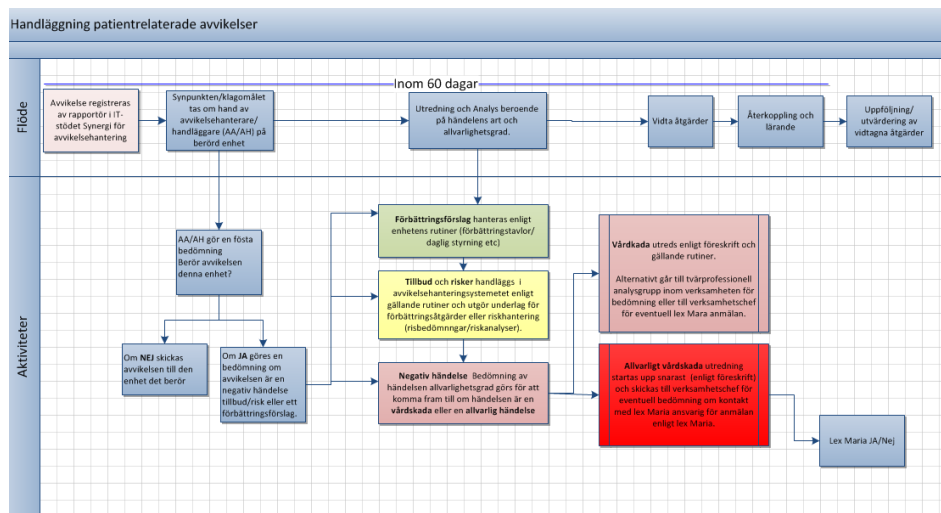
Handläggning patientrelaterade avvikelser

Flöde

Inom 60 dagar

Avvikelse registreras av rapportör i IT-stödet Synergi för avvikelsehantering

Synpunkten/klagomålet tas om hand av avvikelsehanterare/ handläggare (AA/AH) på berörd enhet

Utredning och Analys beroende på händelens art och allvarlighetsgrad.

Vidta åtgärder

Återkoppling och lärande

Uppföljning/ utvärdering av vidtagna åtgärder

Aktiviteter

AA/AH gör en fösta bedömning Berör avvikelsen denna enhet?

Om NEJ skickas avvikelsen till den enhet det berör

Om JA göres en bedömning om avvikelsen är en negativ händelse tillbud/risk eller ett förbättringsförslag.

Förbättringsförslag hanteras enligt enhetens rutiner (förbättringstavlor/ daglig styrning etc)

Tillbud och risker handläggs i avvikelsehanteringsystemetet enligt gällande rutiner och utgör underlag för förbättringsåtgärder eller riskhantering (risbedömnngar/riskanalyser).

Negativ händelse Bedömning av händelsen allvarlighetsgrad görs för att komma fram till om händelsen är en vårdskada eller en allvarlig händelse

Vårdkada utreds enligt föreskrift och gällande rutiner.

Alternativt går till tvärprofessionell analysgrupp inom verksamheten för bedömning eller till verksamhetschef för eventuell lex Mara anmälan.

Allvarligt vårdskada utredning startas upp snarast (enligt föreskrift) och skickas till verksamhetschef för eventuell bedömning om kontakt mred lex Maria ansvarig för anmälan enligt lex Maria.

Lex Maria JA/Nej